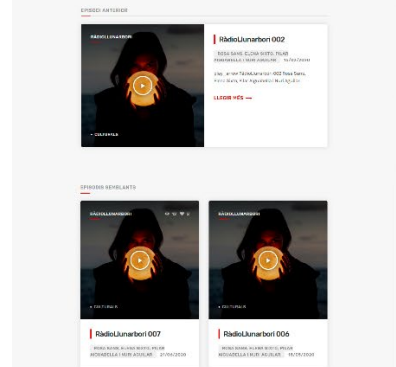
EPISODI ANTERIOR

RÀDIOLLUNARBORI

CULTURALS

RàdioLLunarbori 002

ROSA SANS, ELISA SOTO, PILAR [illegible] I NURI AGUILAR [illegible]

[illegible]

LLEGIR MÉS

EPISODIS SEMBLANTS

RÀDIOLLUNARBORI

CULTURALS

RàdioLLunarbori 007

ROSA SANS, ELISA SOTO, PILAR MOSADELLA I NURI AGUILAR 27/05/2020

RÀDIOLLUNARBORI

CULTURALS

RàdioLLunarbori 006

ROSA SANS, ELISA SOTO, PILAR MOSADELLA I NURI AGUILAR 19/05/2020